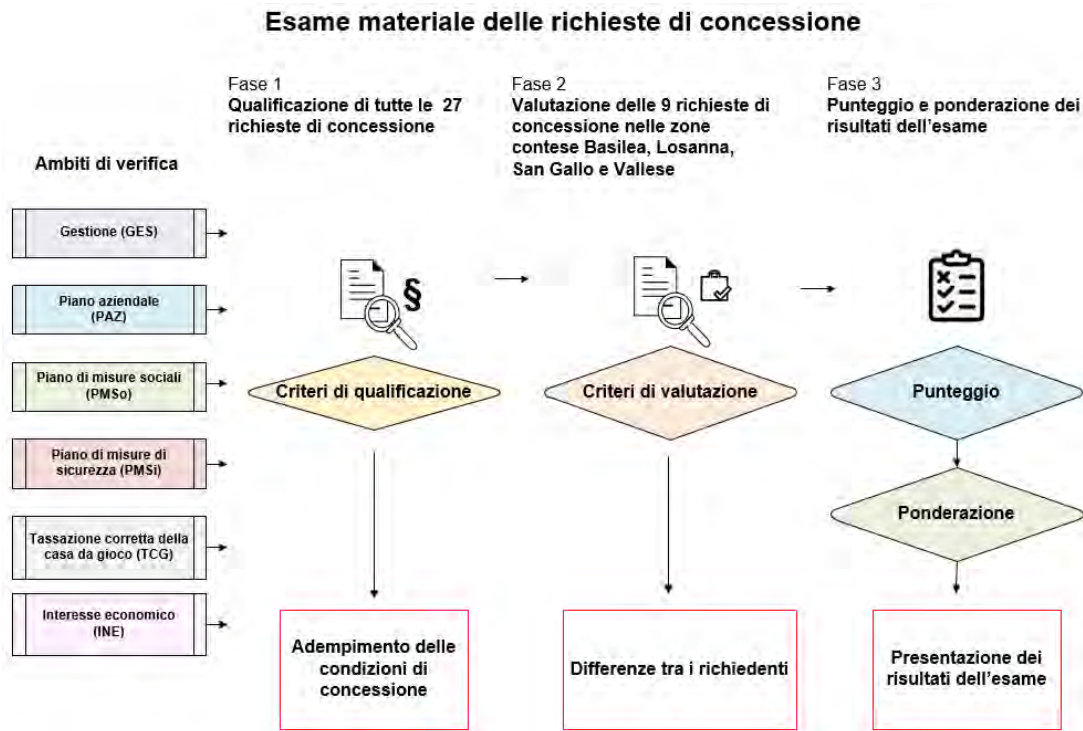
Esame materiale delle richieste di concessione

Ambiti di verifica

Gestione (GES)

Piano aziendale (PAZ)

Piano di misure sociali (PMSo)

Piano di misure di sicurezza (PMSi)

Tassazione corretta della casa da gioco (TCG)

Interesse economico (INE)

Fase 1
Qualificazione di tutte le 27 richieste di concessione

§

Criteri di qualificazione

Adempimento delle condizioni di concessione

Fase 2
Valutazione delle 9 richieste di concessione nelle zone contese Basilea, Losanna, San Gallo e Vallese

Criteri di valutazione

Differenze tra i richiedenti

Fase 3
Punteggio e ponderazione dei risultati dell'esame

Punteggio

Ponderazione

Presentazione dei risultati dell'esame